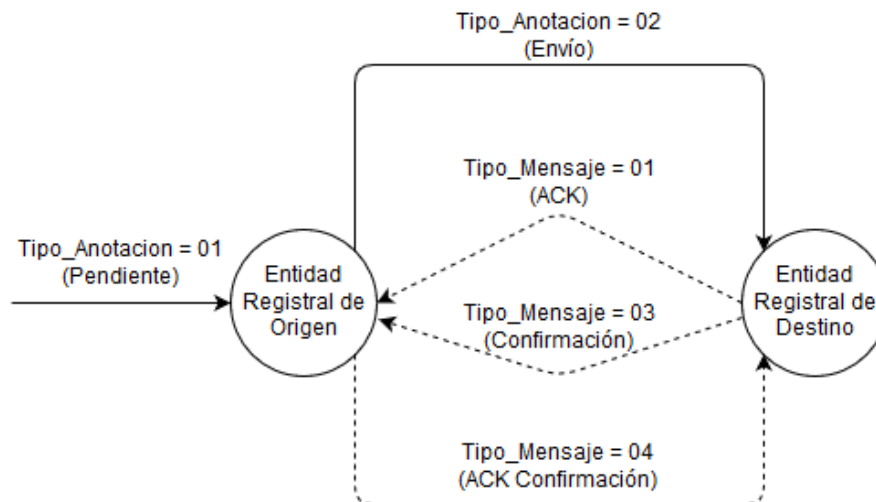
Tipo_Anotacion = 02
(Envío)

Tipo_Mensaje = 01
(ACK)

Tipo_Anotacion = 01
(Pendiente)

Entidad Registral de Origen

Entidad Registral de Destino

Tipo_Mensaje = 03
(Confirmación)

Tipo_Mensaje = 04
(ACK Confirmación)